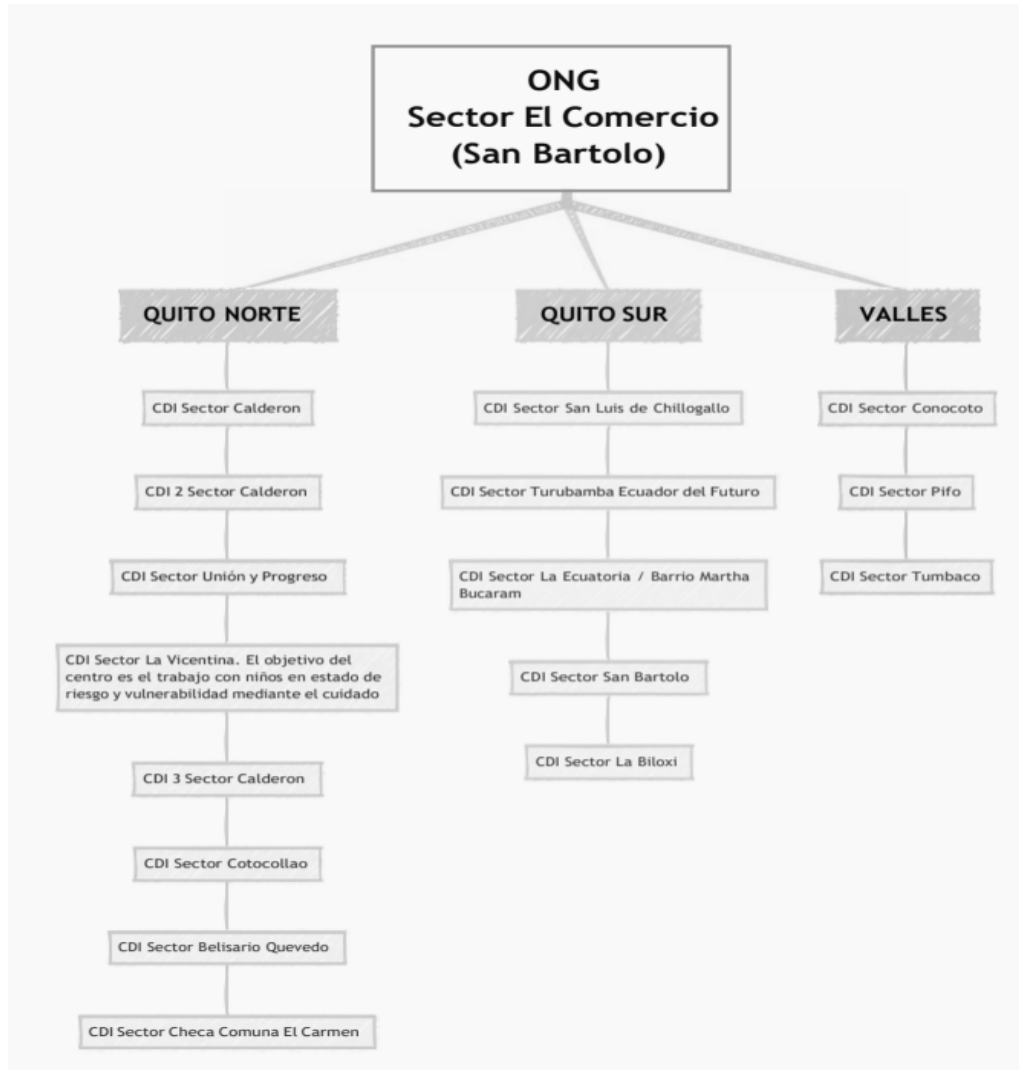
ONG
Sector El Comercio
(San Bartolo)

QUITO NORTE

CDI Sector Calderon

CDI 2 Sector Calderon

CDI Sector Unión y Progreso

CDI Sector La Vicentina. El objetivo del centro es el trabajo con niños en estado de riesgo y vulnerabilidad mediante el cuidado

CDI 3 Sector Calderon

CDI Sector Cotocollao

CDI Sector Belisario Quevedo

CDI Sector Checa Comuna El Carmen

QUITO SUR

CDI Sector San Luis de Chillogallo

CDI Sector Turubamba Ecuador del Futuro

CDI Sector La Ecuatoria / Barrio Martha Bucaram

CDI Sector San Bartolo

CDI Sector La Biloxi

VALLES

CDI Sector Conocoto

CDI Sector Pifo

CDI Sector Tumbaco